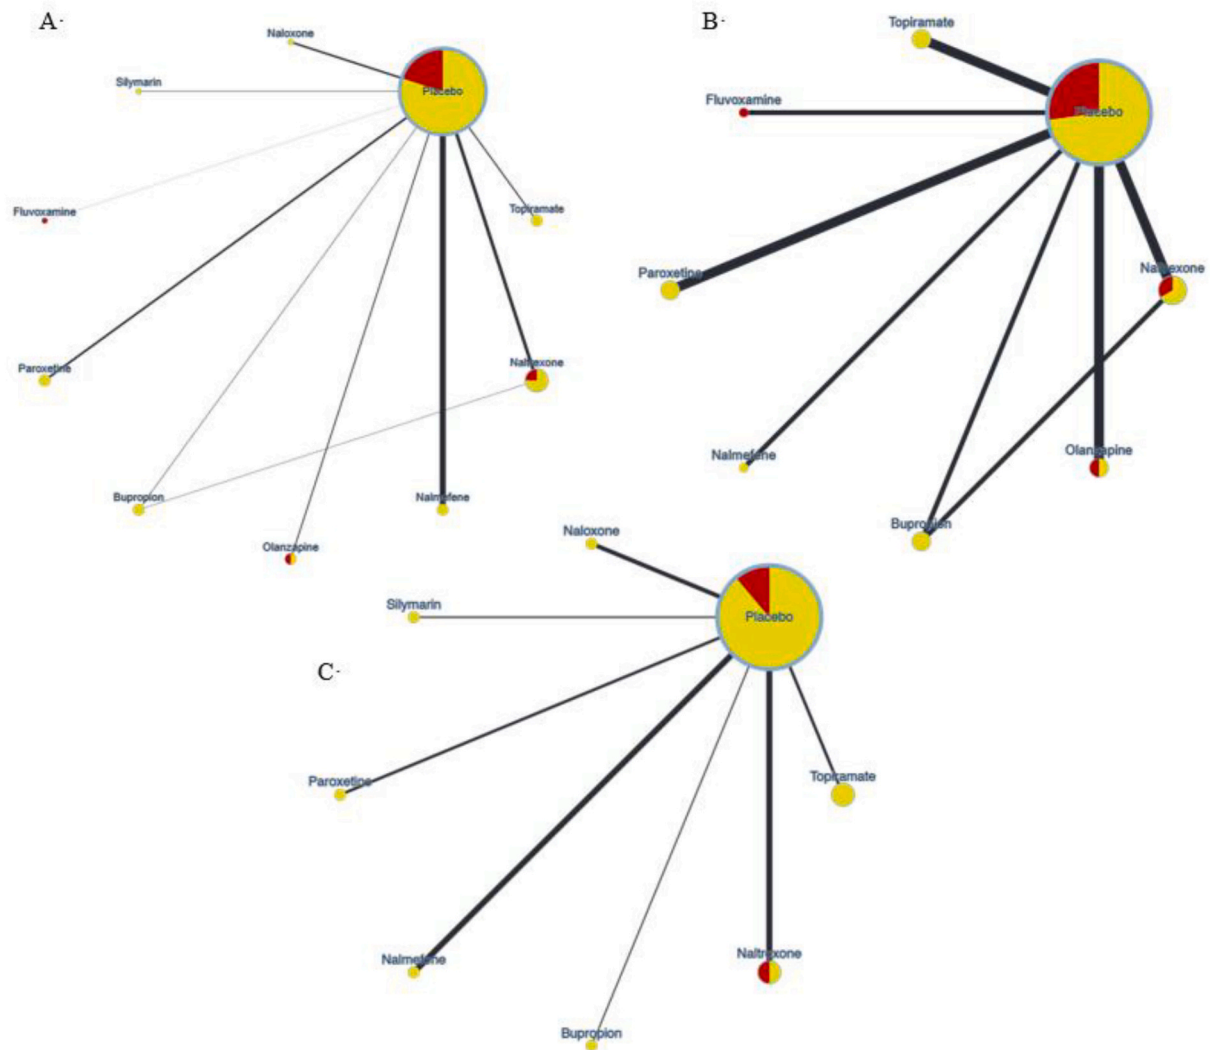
A-

Naloxone

Silymarin

Placebo

Fluvoxamine

Topiramate

Paroxetine

Naltrexone

Bupropion

Nalmefene

Olanzapine

B-

Topiramate

Fluvoxamine

Placebo

Paroxetine

Naltrexone

Nalmefene

Olanzapine

Bupropion

C-

Naloxone

Silymarin

Placebo

Paroxetine

Topiramate

Nalmefene

Naltrexone

Bupropion